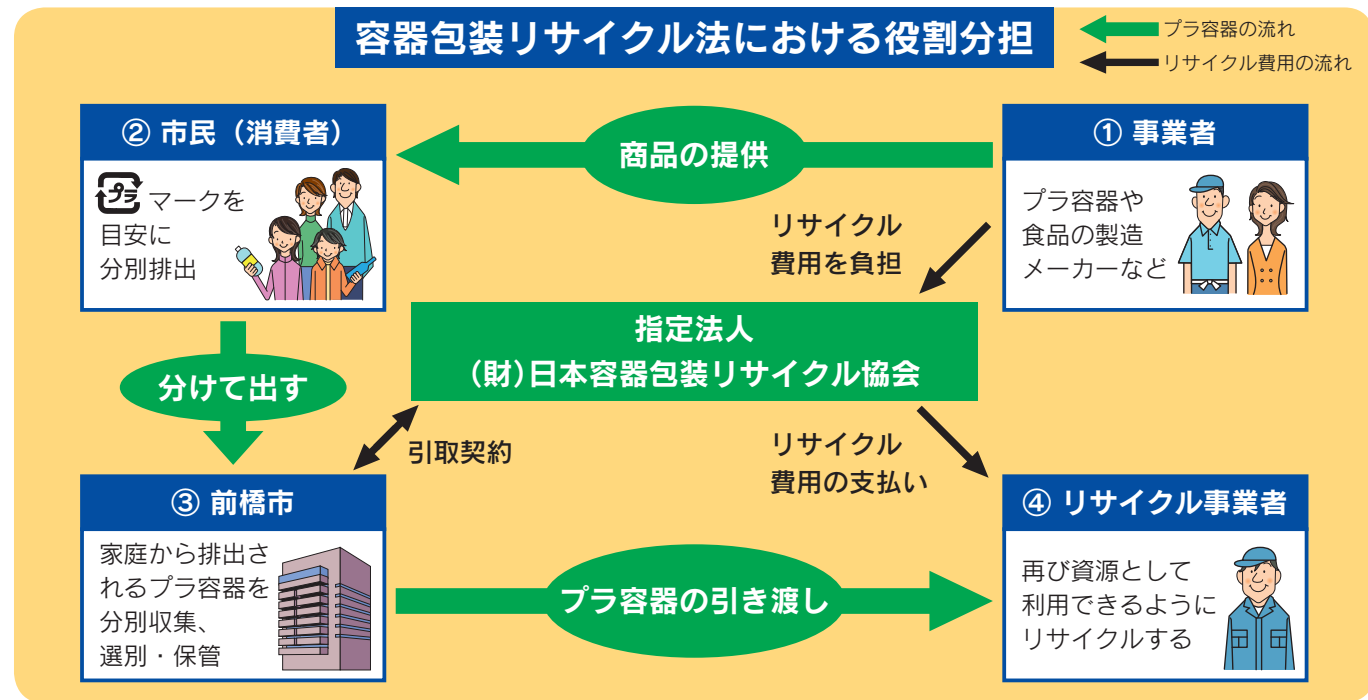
容器包装リサイクル法における役割分担

プラ容器の流れ
リサイクル費用の流れ

② 市民（消費者）

プラ マークを目安に分別排出

商品の提供

① 事業者

プラ容器や食品の製造メーカーなど

リサイクル費用を負担

指定法人
（財）日本容器包装リサイクル協会

分けて出す

引取契約

リサイクル費用の支払い

③ 前橋市

家庭から排出されるプラ容器を分別収集、選別・保管

プラ容器の引き渡し

④ リサイクル事業者

再び資源として利用できるようにリサイクルする